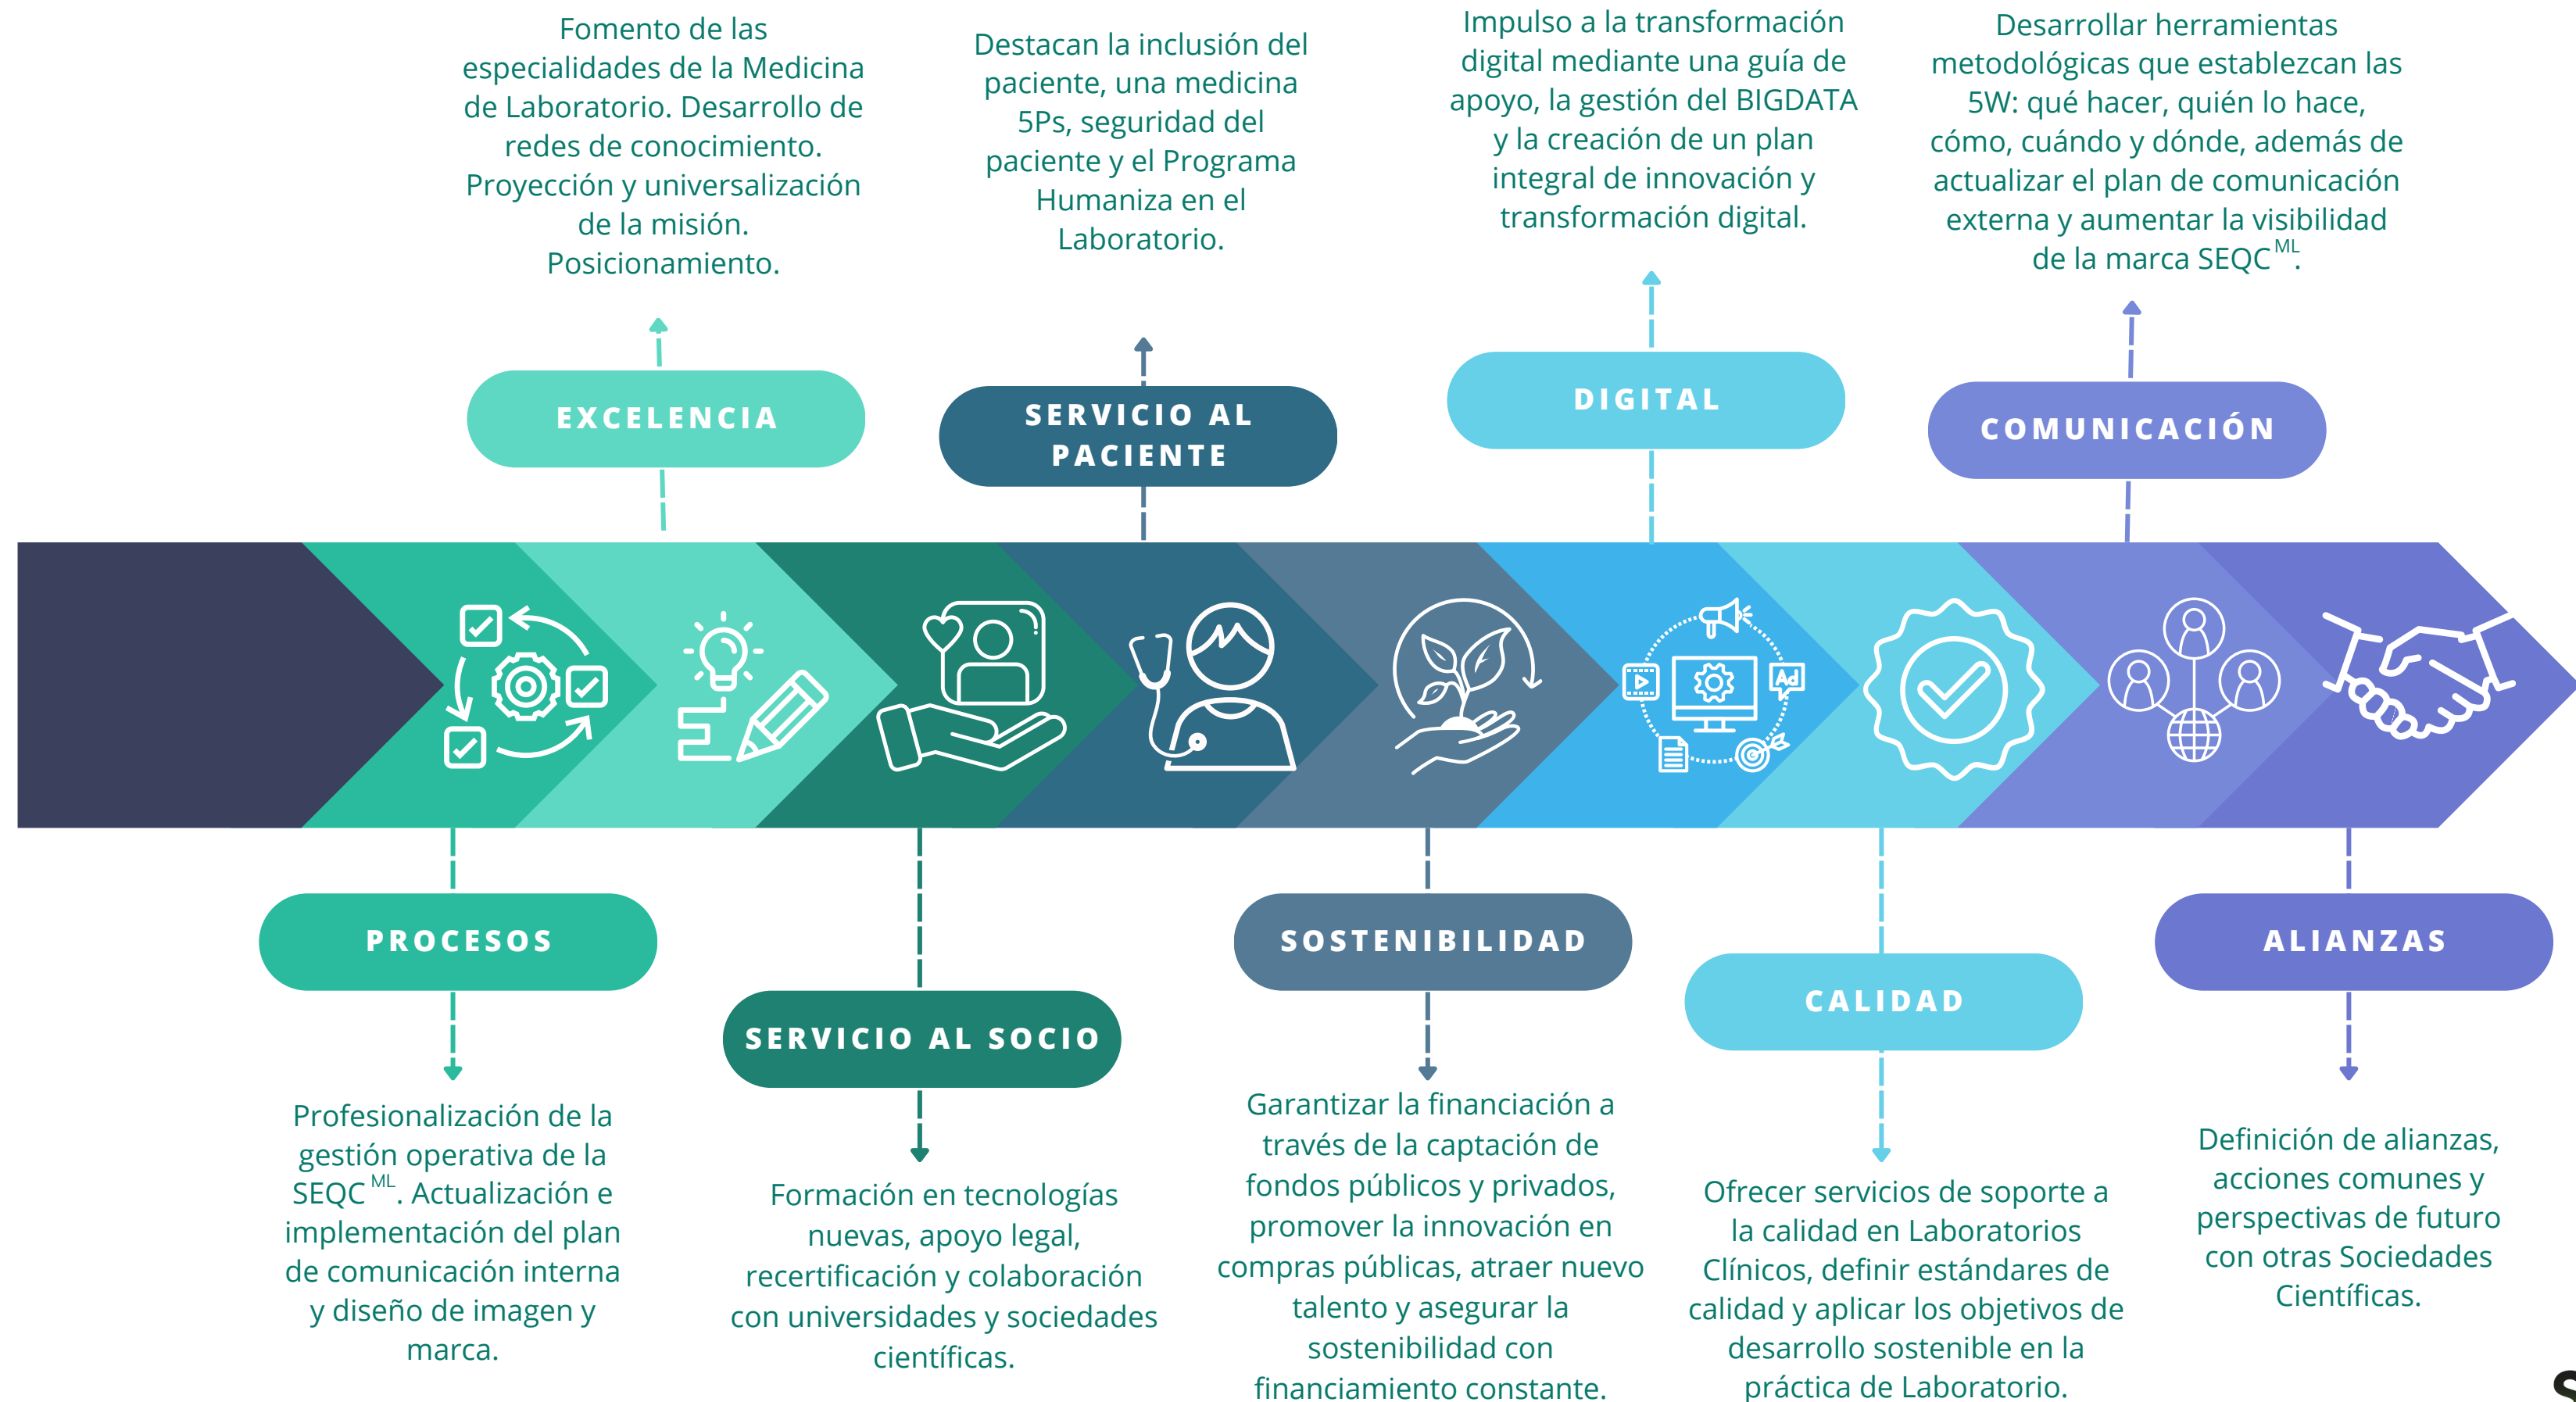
Fomento de las especialidades de la Medicina de Laboratorio. Desarrollo de redes de conocimiento. Proyección y universalización de la misión. Posicionamiento.

EXCELENCIA

Destacan la inclusión del paciente, una medicina 5Ps, seguridad del paciente y el Programa Humaniza en el Laboratorio.

SERVICIO AL PACIENTE

Impulso a la transformación digital mediante una guía de apoyo, la gestión del BIGDATA y la creación de un plan integral de innovación y transformación digital.

DIGITAL

Desarrollar herramientas metodológicas que establezcan las 5W: qué hacer, quién lo hace, cómo, cuándo y dónde, además de actualizar el plan de comunicación externa y aumentar la visibilidad de la marca SEQC$^{ML}$.

COMUNICACIÓN

PROCESOS

Profesionalización de la gestión operativa de la SEQC$^{ML}$. Actualización e implementación del plan de comunicación interna y diseño de imagen y marca.

SERVICIO AL SOCIO

Formación en tecnologías nuevas, apoyo legal, recertificación y colaboración con universidades y sociedades científicas.

SOSTENIBILIDAD

Garantizar la financiación a través de la captación de fondos públicos y privados, promover la innovación en compras públicas, atraer nuevo talento y asegurar la sostenibilidad con financiamiento constante.

CALIDAD

Ofrecer servicios de soporte a la calidad en Laboratorios Clínicos, definir estándares de calidad y aplicar los objetivos de desarrollo sostenible en la práctica de Laboratorio.

ALIANZAS

Definición de alianzas, acciones comunes y perspectivas de futuro con otras Sociedades Científicas.